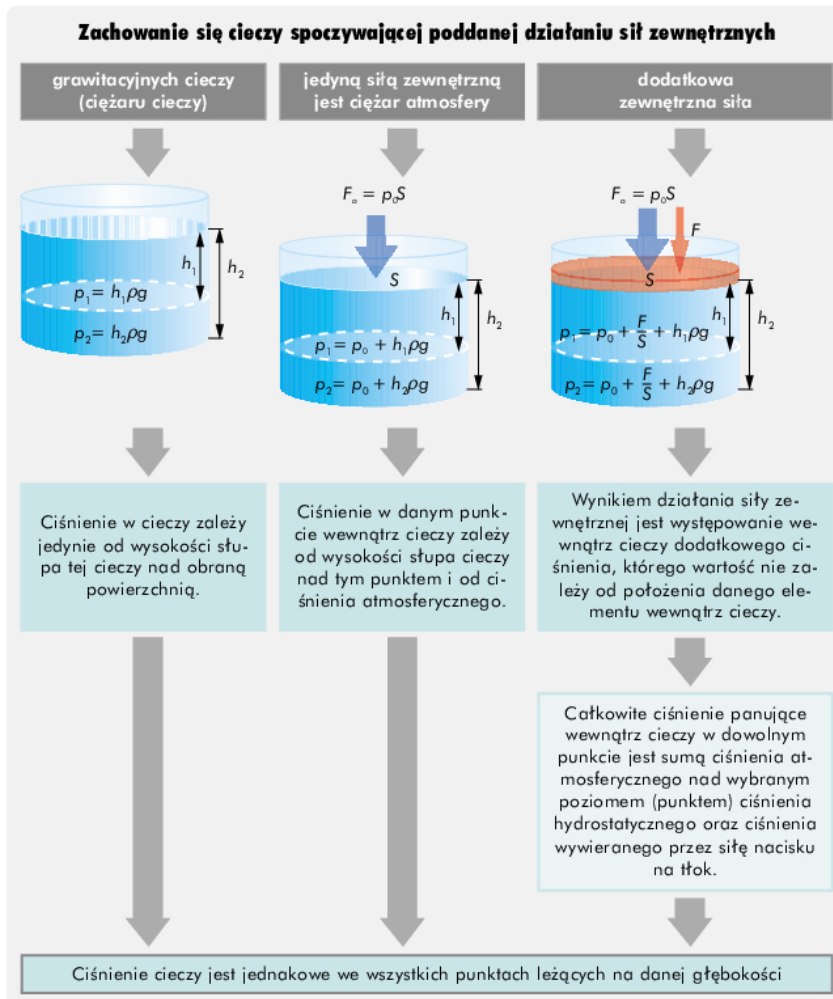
Zachowanie się cieczy spoczywającej poddanej działaniu sił zewnętrznych

grawitacyjnych cieczy (ciężaru cieczy)

jedyną siłą zewnętrzną jest ciężar atmosfery

dodatkowa zewnętrzna siła

$h_1$ $h_2$

$p_1 = h_1 \rho g$

$p_2 = h_2 \rho g$

$F_a = p_0 S$

$S$

$h_1$ $h_2$

$p_1 = p_0 + h_1 \rho g$

$p_2 = p_0 + h_2 \rho g$

$F_a = p_0 S$

$F$

$S$

$h_1$ $h_2$

$p_1 = p_0 + \frac{F}{S} + h_1 \rho g$

$p_2 = p_0 + \frac{F}{S} + h_2 \rho g$

Ciśnienie w cieczy zależy jedynie od wysokości słupa tej cieczy nad obraną powierzchnią.

Ciśnienie w danym punkcie wewnątrz cieczy zależy od wysokości słupa cieczy nad tym punktem i od ciśnienia atmosferycznego.

Wynikiem działania siły zewnętrznej jest występowanie wewnątrz cieczy dodatkowego ciśnienia, którego wartość nie zależy od położenia danego elementu wewnątrz cieczy.

Całkowite ciśnienie panujące wewnątrz cieczy w dowolnym punkcie jest sumą ciśnienia atmosferycznego nad wybranym poziomem (punktem) ciśnienia hydrostatycznego oraz ciśnienia wywieranego przez siłę nacisku na tłok.

Ciśnienie cieczy jest jednakowe we wszystkich punktach leżących na danej głębokości